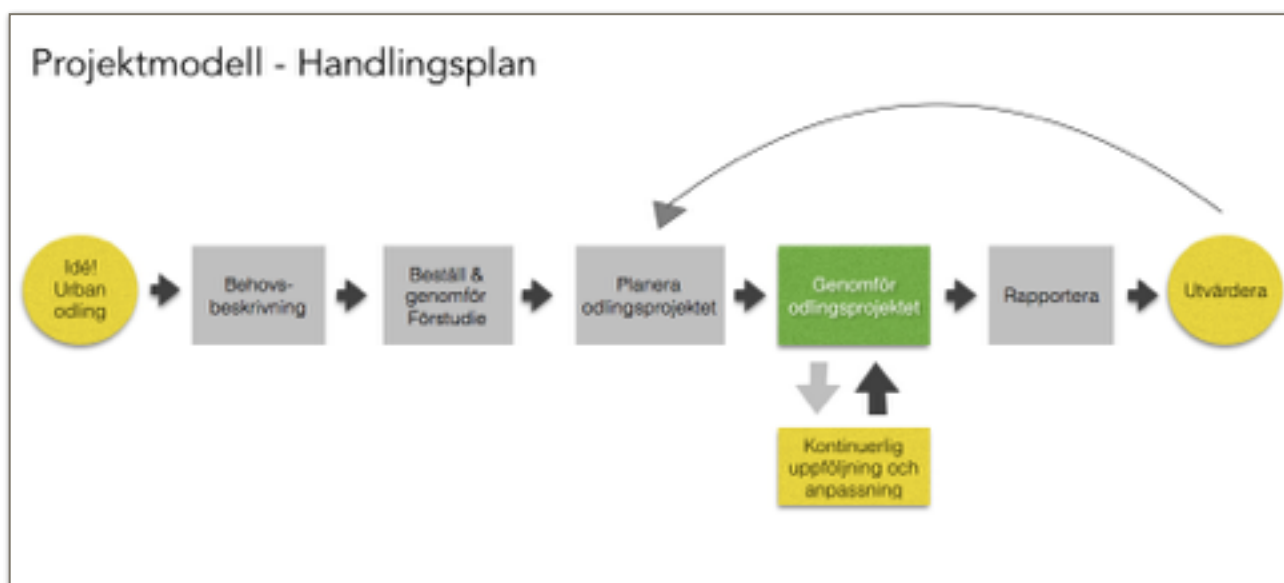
Projektmodell - Handlingsplan

Idé! Urban odling

Behovsbeskrivning

Beställ & genomför Förstudie

Planera odlingsprojektet

Genomför odlingsprojektet

Rapportera

Utvärdera

Kontinuerlig uppföljning och anpassning